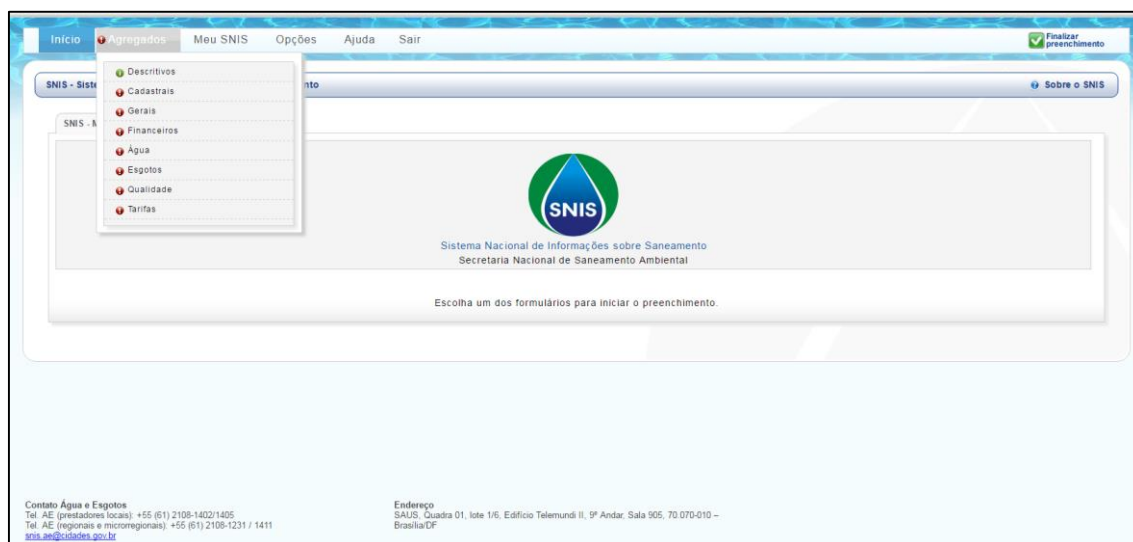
Início Agregados Meu SNIS Opções Ajuda Sair

Finalizar preenchimento

Descritivos
Cadastrais
Gerais
Financeiros
Água
Esgotos
Qualidade
Tarifas

SNIS - Siste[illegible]nto

Sobre o SNIS

SNIS - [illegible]

SNIS

Sistema Nacional de Informações sobre Saneamento
Secretaria Nacional de Saneamento Ambiental

Escolha um dos formulários para iniciar o preenchimento.

Contato Água e Esgotos
Tel. AE (prestadores locais): +55 (61) 2108-1402/1405
Tel. AE (regionais e microrregionais): +55 (61) 2108-1231 / 1411
snis.ae@cidades.gov.br

Endereço
SAUS, Quadra 01, lote 1/6, Edifício Telemundi II, 9º Andar, Sala 905, 70.070-010 – Brasília/DF